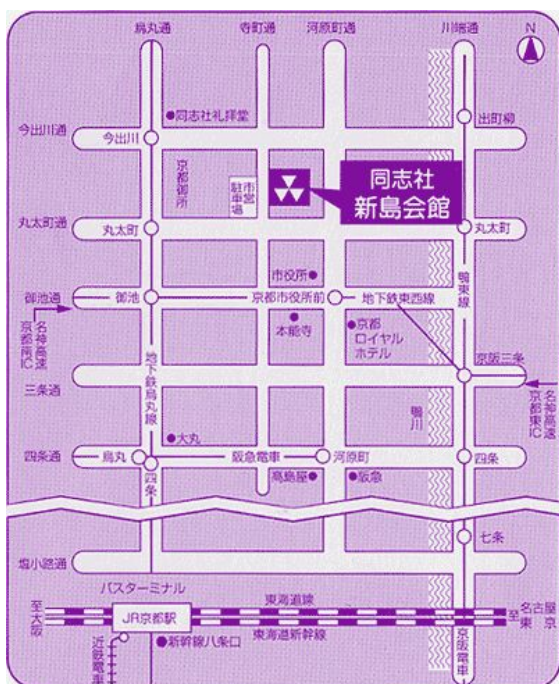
烏丸通
寺町通
河原町通
川端通
N
同志社礼拝堂
今出川通
今出川
出町柳
京都御所
市営駐車場
同志社
新島会館
丸太町通
丸太町
丸太町
鴨東線
市役所
御池通
御池
京都市役所前
地下鉄東西線
名神高速
京都南IC
本能寺
京都ロイヤルホテル
京阪三条
三条通
地下鉄烏丸線
鴨川
名神高速
京都東IC
大丸
四条通
烏丸
阪急電車
河原町
四条
四条
高島屋
阪急
七条
塩小路通
バスターミナル
東海道線
至大阪
JR京都駅
至名古屋
至東京
近鉄電車
新幹線八条口
東海道新幹線
京阪電車